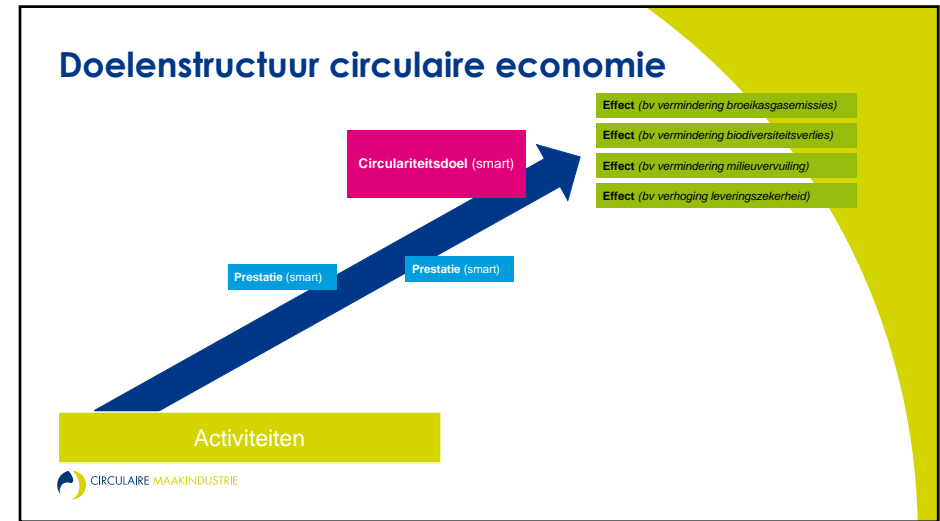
Doelenstructuur circulaire economie

Effect (bv vermindering broeikasgasemissies)

Effect (bv vermindering biodiversiteitsverlies)

Effect (bv vermindering milieuvervuiling)

Effect (bv verhoging leveringszekerheid)

Circulariteitsdoel (smart)

Prestatie (smart)

Prestatie (smart)

Activiteiten

CIRCULAIRE MAAKINDUSTRIE